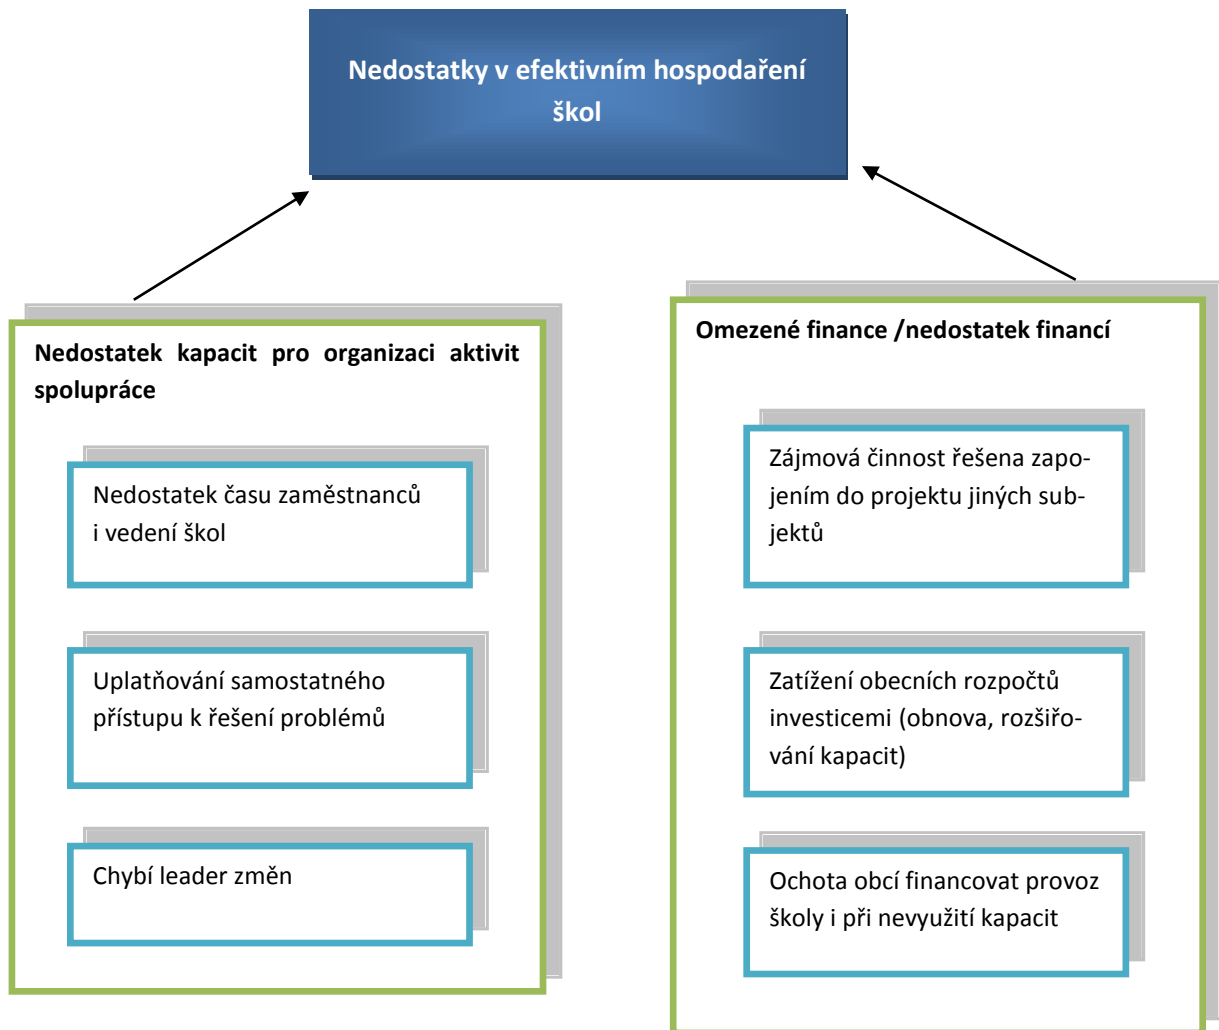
Nedostatky v efektivním hospodaření škol

Nedostatek kapacit pro organizaci aktivit spolupráce

Nedostatek času zaměstnanců i vedení škol

Uplatňování samostatného přístupu k řešení problémů

Chybí leader změn

Omezené finance /nedostatek financí

Zájmová činnost řešena zapojením do projektu jiných subjektů

Zatížení obecních rozpočtů investicemi (obnova, rozšiřování kapacit)

Ochota obcí financovat provoz školy i při nevyužití kapacit